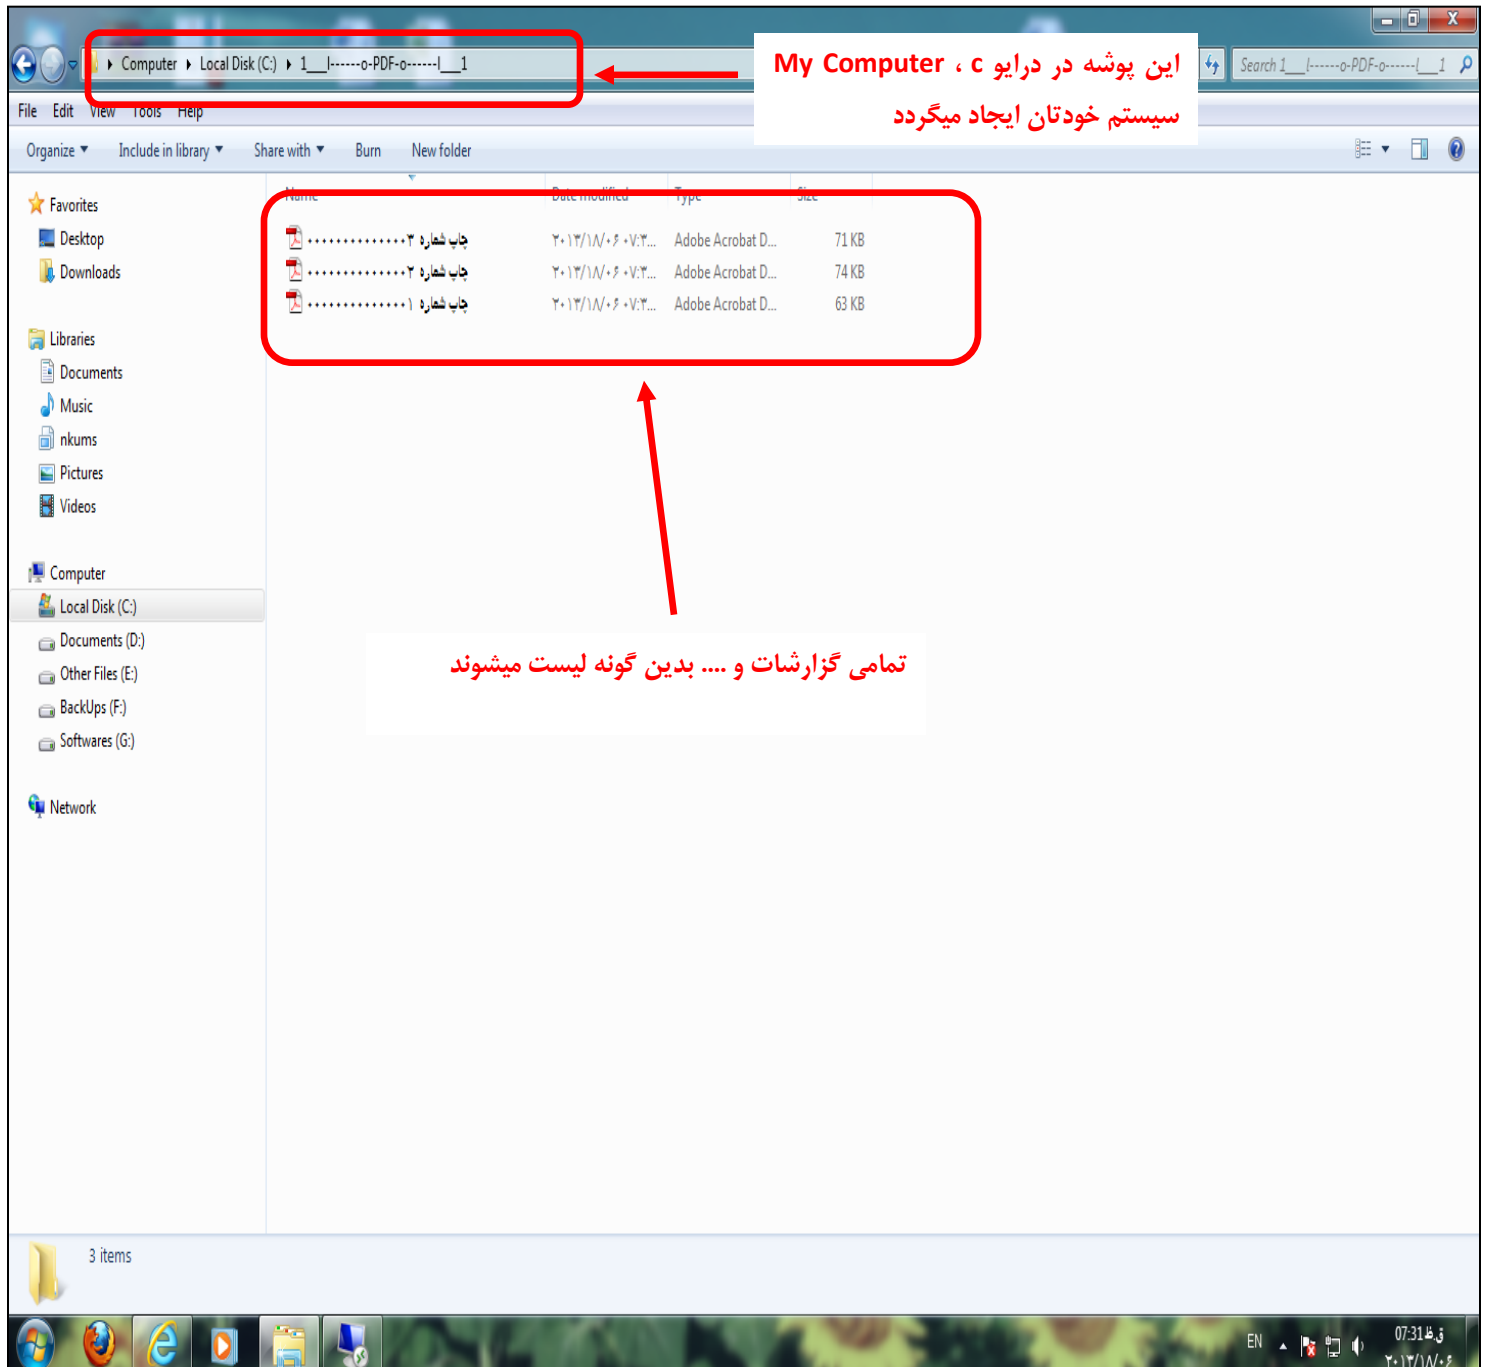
Computer ▸ Local Disk (C:) ▸ 1___l------o-PDF-o------l___1

این پوشه در درایو c ، My Computer سیستم خودتان ایجاد میگردد

Search 1___l------o-PDF-o------l___1

File Edit View Tools Help

Organize ▾ Include in library ▾ Share with ▾ Burn New folder

Favorites
Desktop
Downloads

Libraries
Documents
Music
nkums
Pictures
Videos

Computer
Local Disk (C:)
Documents (D:)
Other Files (E:)
BackUps (F:)
Softwares (G:)

Network

| Name | Date modified | Type | Size |
|---|---|---|---|
| چاپ شماره ۳•••••••••••••• | ۲۰۱۳/۱۸/۰۶ ۰۷:۳... | Adobe Acrobat D... | 71 KB |
| چاپ شماره ۲•••••••••••••• | ۲۰۱۳/۱۸/۰۶ ۰۷:۳... | Adobe Acrobat D... | 74 KB |
| چاپ شماره ۱•••••••••••••• | ۲۰۱۳/۱۸/۰۶ ۰۷:۳... | Adobe Acrobat D... | 63 KB |

تمامی گزارشات و .... بدین گونه لیست میشوند

3 items

EN 07:31 ق.ظ ۲۰۱۳/۱۸/۰۶